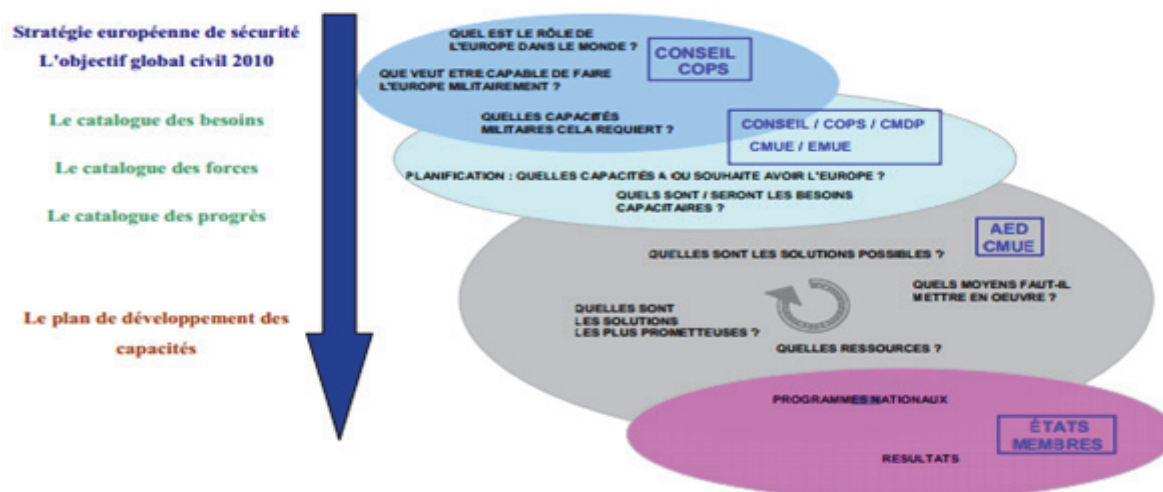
Stratégie européenne de sécurité
L'objectif global civil 2010

Le catalogue des besoins

Le catalogue des forces

Le catalogue des progrès

Le plan de développement des capacités

QUEL EST LE RÔLE DE L'EUROPE DANS LE MONDE ?

CONSEIL COPS

QUE VEUT ETRE CAPABLE DE FAIRE L'EUROPE MILITAIREMENT ?

QUELLES CAPACITÉS MILITAIRES CELA REQUIERT ?

CONSEIL / COPS / CMDP
CMUE / EMUE

PLANIFICATION : QUELLES CAPACITÉS A OU SOUHAITE AVOIR L'EUROPE ?

QUELS SONT / SERONT LES BESOINS CAPACITAIRES ?

AED
CMUE

QUELLES SONT LES SOLUTIONS POSSIBLES ?

QUELS MOYENS FAUT-IL METTRE EN OEUVRE ?

QUELLES SONT LES SOLUTIONS LES PLUS PROMETTEUSES ?

QUELLES RESSOURCES ?

PROGRAMMES NATIONAUX

ÉTATS MEMBRES

RESULTATS